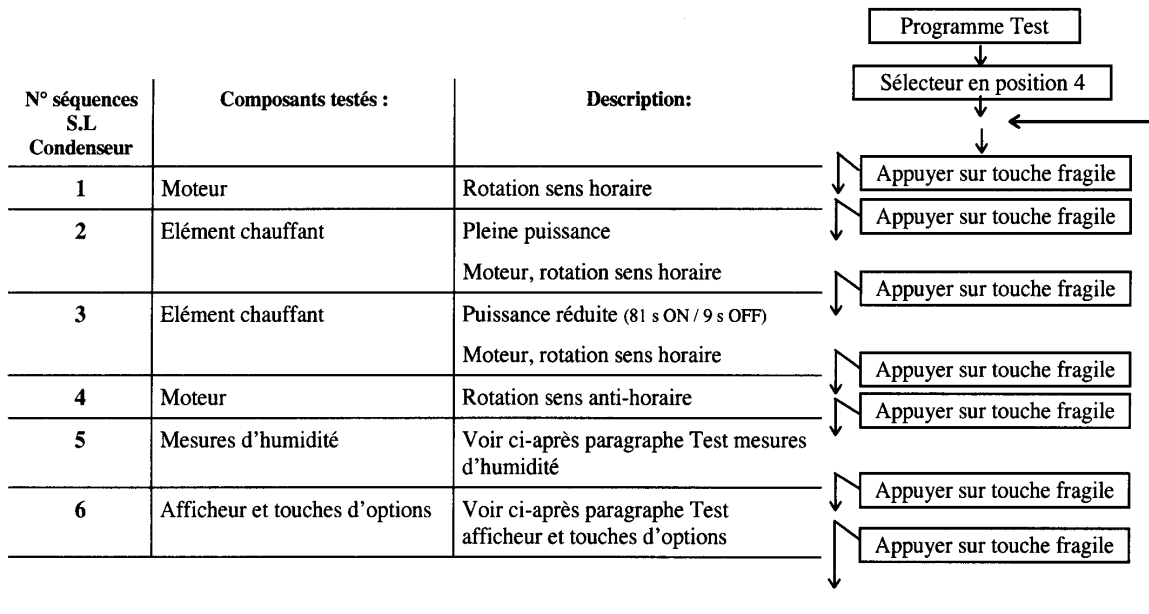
Programme Test

Sélecteur en position 4

| N° séquences S.L Condenseur | Composants testés : | Description: |
|---|---|---|
| 1 | Moteur | Rotation sens horaire |
| 2 | Elément chauffant | Pleine puissance<br>Moteur, rotation sens horaire |
| 3 | Elément chauffant | Puissance réduite (81 s ON / 9 s OFF)<br>Moteur, rotation sens horaire |
| 4 | Moteur | Rotation sens anti-horaire |
| 5 | Mesures d'humidité | Voir ci-après paragraphe Test mesures d'humidité |
| 6 | Afficheur et touches d'options | Voir ci-après paragraphe Test afficheur et touches d'options |

Appuyer sur touche fragile

Appuyer sur touche fragile

Appuyer sur touche fragile

Appuyer sur touche fragile

Appuyer sur touche fragile

Appuyer sur touche fragile

Appuyer sur touche fragile